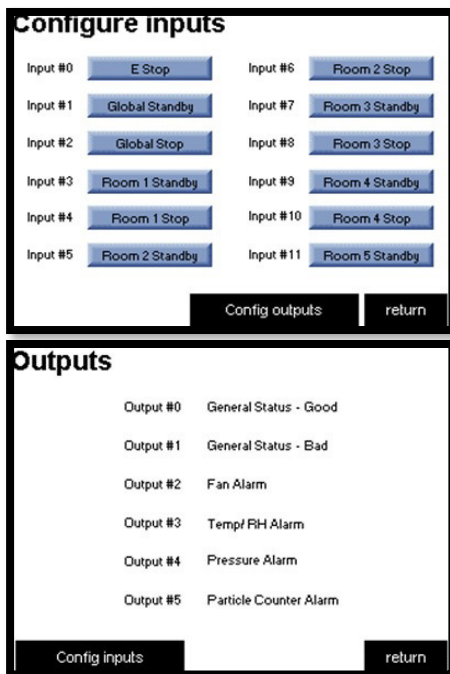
Configure inputs

Input #0 E Stop
Input #1 Global Standby
Input #2 Global Stop
Input #3 Room 1 Standby
Input #4 Room 1 Stop
Input #5 Room 2 Standby
Input #6 Room 2 Stop
Input #7 Room 3 Standby
Input #8 Room 3 Stop
Input #9 Room 4 Standby
Input #10 Room 4 Stop
Input #11 Room 5 Standby

Config outputs
return

Outputs

Output #0 General Status - Good
Output #1 General Status - Bad
Output #2 Fan Alarm
Output #3 Temp/ RH Alarm
Output #4 Pressure Alarm
Output #5 Particle Counter Alarm

Config inputs
return